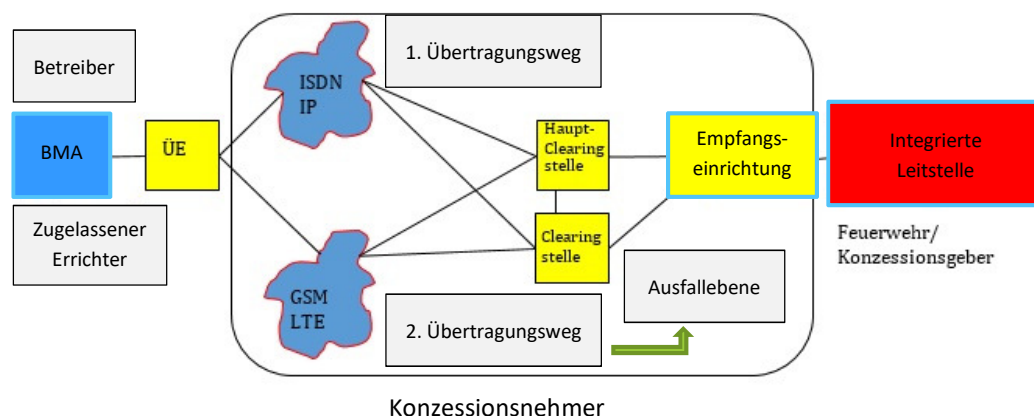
Betreiber

BMA

ÜE

Zugelassener Errichter

ISDN IP

1. Übertragungsweg

Haupt-Clearing stelle

Clearing stelle

GSM LTE

2. Übertragungsweg

Ausfallebene

Empfangs-einrichtung

Integrierte Leitstelle

Feuerwehr/ Konzessionsgeber

Konzessionsnehmer